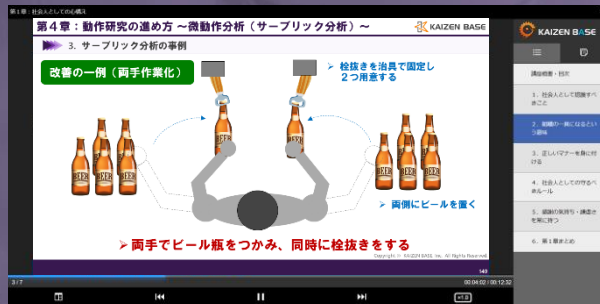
第１章：社会人としての心構え

第４章：動作研究の進め方 〜微動作分析（サーブリック分析）〜

KAIZEN BASE

3. サーブリック分析の事例

改善の一例（両手作業化）

➢ 栓抜きを治具で固定し２つ用意する

BEER BEER BEER BEER BEER

BEER BEER BEER BEER BEER

BEER BEER

➢ 両側にビールを置く

➢ 両手でビール瓶をつかみ、同時に栓抜きをする

Copyright © KAIZEN BASE Inc. All Rights Reserved

140

KAIZEN BASE

講座概要・目次

1. 社会人として認識すべきこと

2. 組織の一員になるという意味

3. 正しいマナーを身に付ける

4. 社会人としての守るべきルール

5. 組織の気持ち・諸ささを常に持つ

6. 第１章まとめ

3 / 7

00:04:02 / 00:12:32